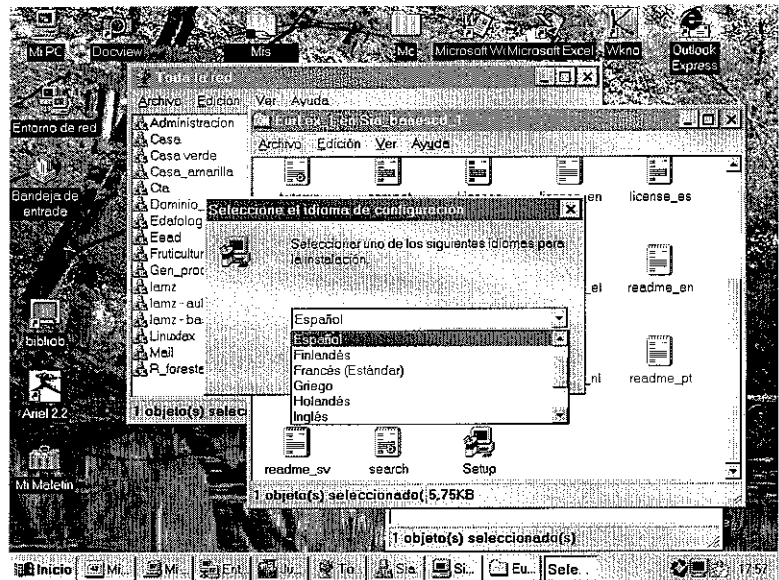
Mi PC
Docview
Mis
Mc
Microsoft W
Microsoft Excel
Wkno
Outlook Express
Entorno de red
Bandeja de entrada
biblioo
Ariel 2.2
Mi Maletín

Toda la red
Archivo Edición Ver Ayuda
Administracion
Casa
Casa verde
Casa_amarilla
Cta
Dominio_
Edafolog
Eead
Fruticultur
Gen_proc
Iamz
Iamz - aul
Iamz - ba
Linudex
Mail
R_foreste
1 objeto(s) selecc

EurLex_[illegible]
Archivo Edición Ver Ayuda
en
license_es
_el
readme_en
_nl
readme_pt
readme_sv
search
Setup
1 objeto(s) seleccionado(s) 5,75KB
1 objeto(s) seleccionado(s)

Seleccione el idioma de configuración
Seleccionar uno de los siguientes idiomas para la instalación.
Español
Español
Finlandés
Francés (Estándar)
Griego
Holandés
Inglés

Inicio
Mi..
Mi..
En..
In..
To..
Sia
Si..
Eu..
Sele..
17:57